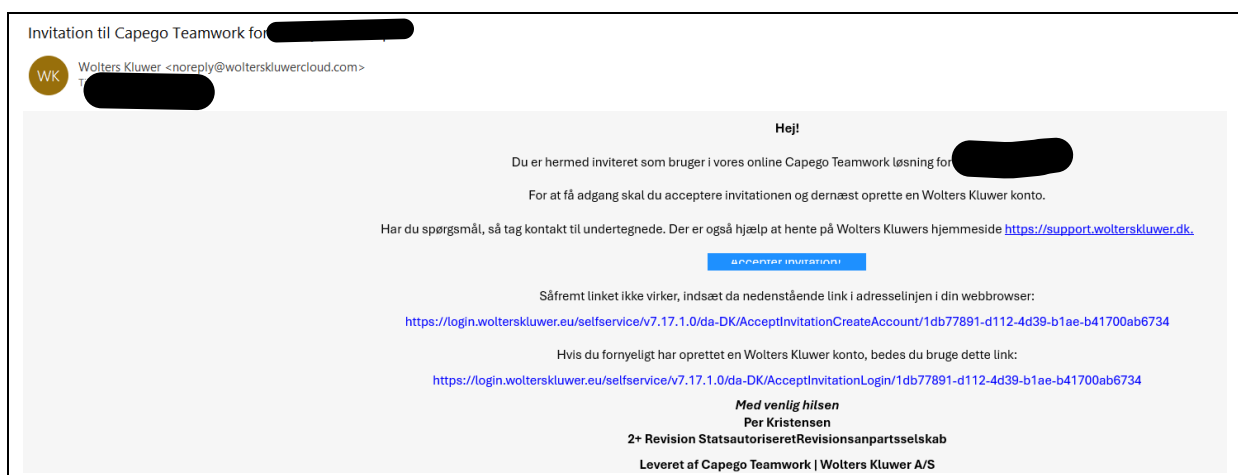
Invitation til Capego Teamwork for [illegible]

WK

Wolters Kluwer <noreply@wolterskluwercloud.com>
T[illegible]

Hej!

Du er hermed inviteret som bruger i vores online Capego Teamwork løsning for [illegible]

For at få adgang skal du acceptere invitationen og dernæst oprette en Wolters Kluwer konto.

Har du spørgsmål, så tag kontakt til undertegnede. Der er også hjælp at hente på Wolters Kluwers hjemmeside https://support.wolterskluwer.dk.

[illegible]

Såfremt linket ikke virker, indsæt da nedenstående link i adresselinjen i din webbrowser:

https://login.wolterskluwer.eu/selfservice/v7.17.1.0/da-DK/AcceptInvitationCreateAccount/1db77891-d112-4d39-b1ae-b41700ab6734

Hvis du forneyligt har oprettet en Wolters Kluwer konto, bedes du bruge dette link:

https://login.wolterskluwer.eu/selfservice/v7.17.1.0/da-DK/AcceptInvitationLogin/1db77891-d112-4d39-b1ae-b41700ab6734

Med venlig hilsen
Per Kristensen
2+ Revision StatsautoriseretRevisionsanpartsselskab

Leveret af Capego Teamwork | Wolters Kluwer A/S